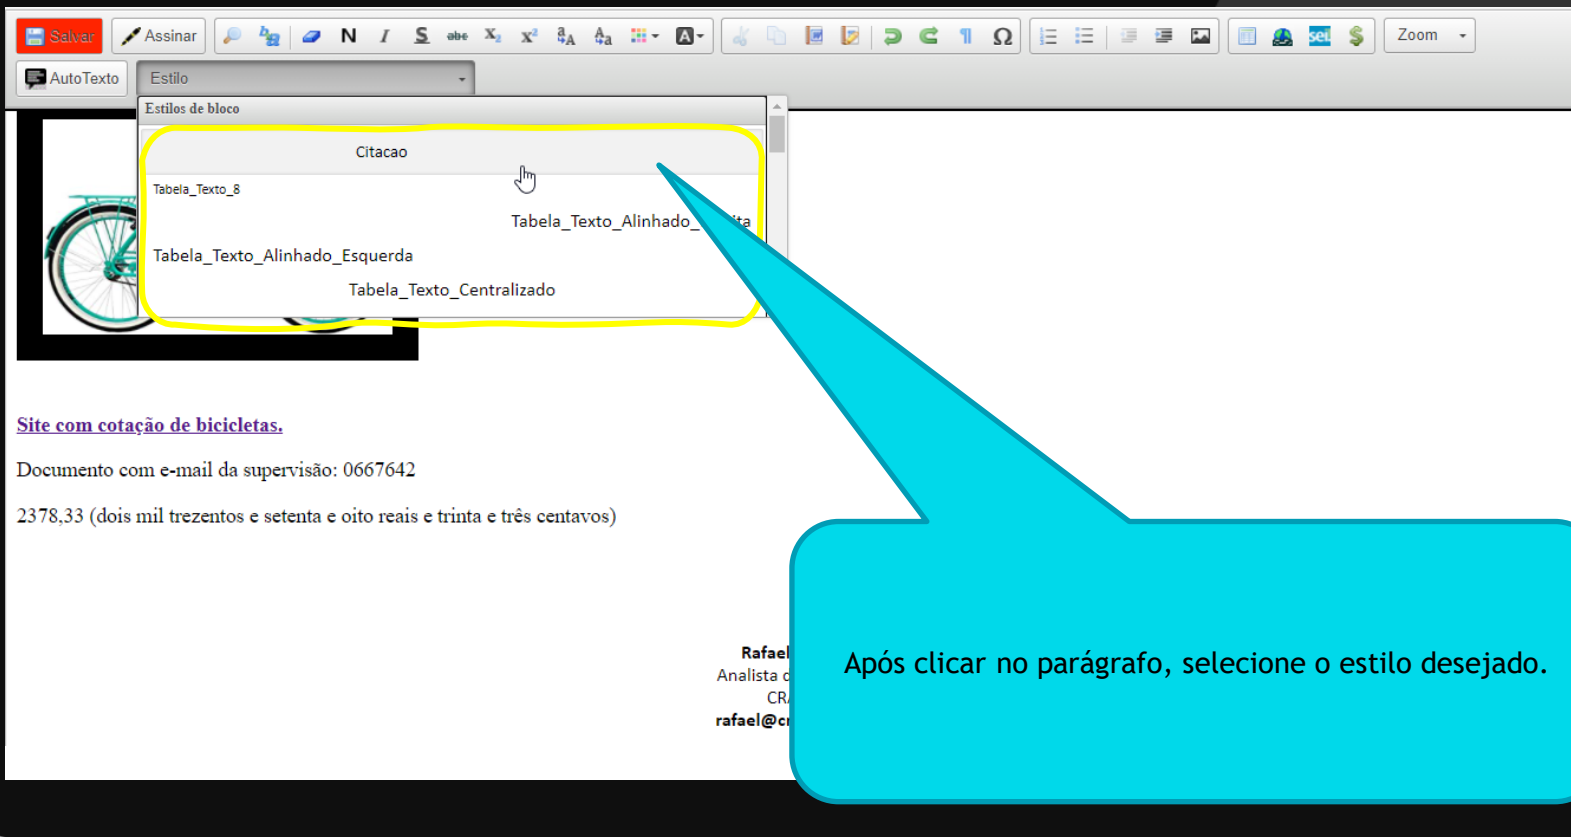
Salvar Assinar N I S abc $X_2$ $X^2$ Ω Zoom

AutoTexto Estilo

Estilos de bloco

Citacao

Tabela_Texto_8

Tabela_Texto_Alinhado_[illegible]ita

Tabela_Texto_Alinhado_Esquerda

Tabela_Texto_Centralizado

Site com cotação de bicicletas.

Documento com e-mail da supervisão: 0667642

2378,33 (dois mil trezentos e setenta e oito reais e trinta e três centavos)

Rafael
Analista d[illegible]
CR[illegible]
rafael@c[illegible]

Após clicar no parágrafo, selecione o estilo desejado.